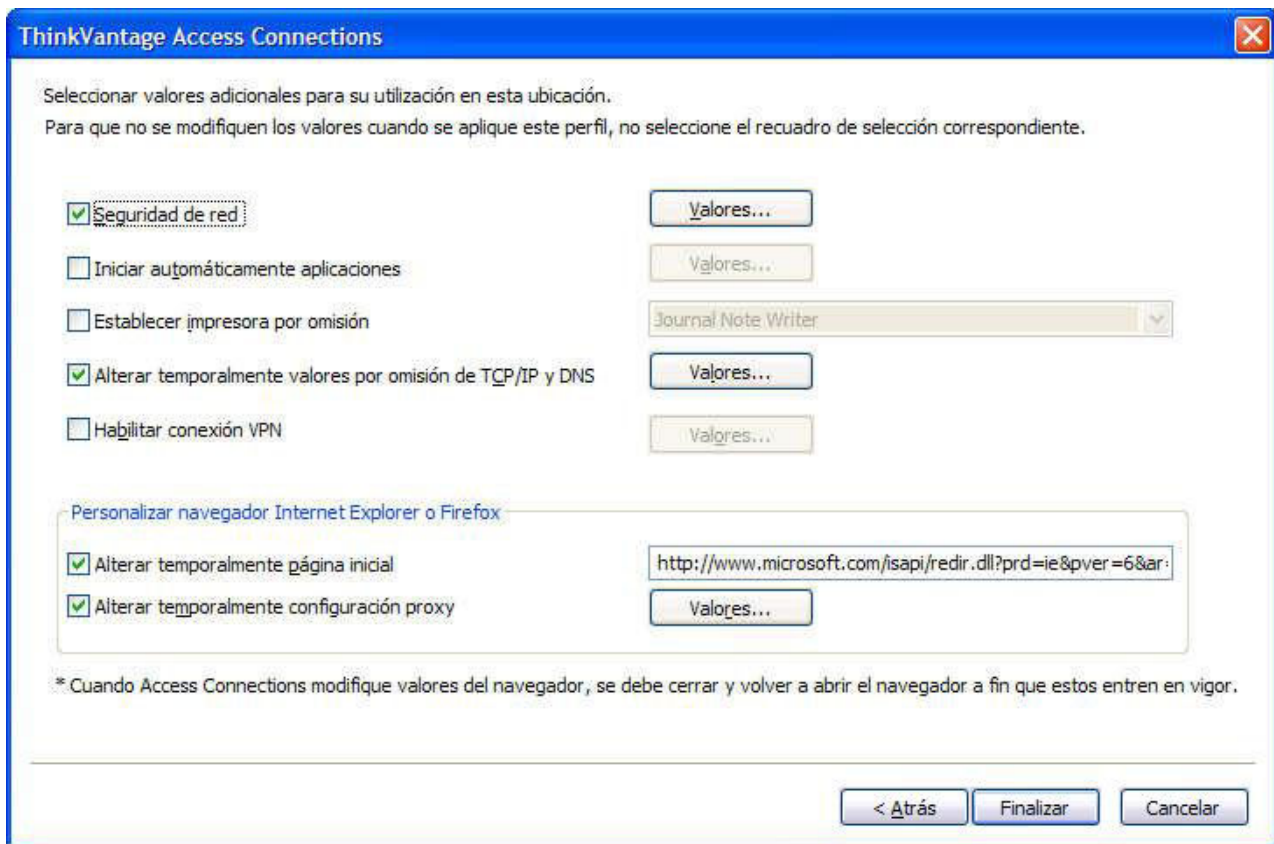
ThinkVantage Access Connections

Seleccionar valores adicionales para su utilización en esta ubicación.
Para que no se modifiquen los valores cuando se aplique este perfil, no seleccione el recuadro de selección correspondiente.

Seguridad de red
Valores...

Iniciar automáticamente aplicaciones
Valores...

Establecer impresora por omisión
Journal Note Writer

Alterar temporalmente valores por omisión de TCP/IP y DNS
Valores...

Habilitar conexión VPN
Valores...

Personalizar navegador Internet Explorer o Firefox

Alterar temporalmente página inicial
http://www.microsoft.com/isapi/redir.dll?prd=ie&pver=6&ar

Alterar temporalmente configuración proxy
Valores...

* Cuando Access Connections modifique valores del navegador, se debe cerrar y volver a abrir el navegador a fin que estos entren en vigor.

< Atrás
Finalizar
Cancelar